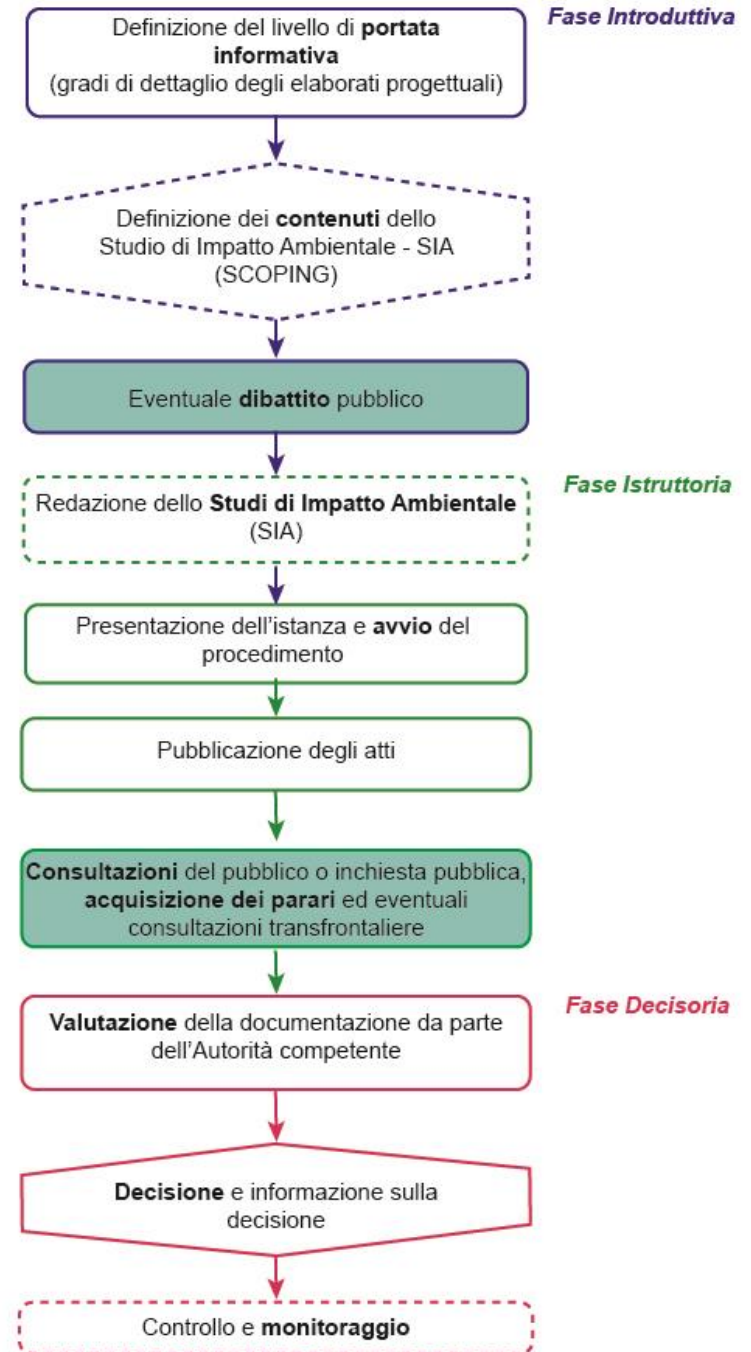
Fase Introduttiva

Definizione del livello di **portata informativa**
(gradi di dettaglio degli elaborati progettuali)

Definizione dei **contenuti** dello Studio di Impatto Ambientale - SIA
(SCOPING)

Eventuale **dibattito** pubblico

Fase Istruttoria

Redazione dello **Studi di Impatto Ambientale** (SIA)

Presentazione dell'istanza e **avvio** del procedimento

Pubblicazione degli atti

**Consultazioni** del pubblico o inchiesta pubblica, **acquisizione dei parari** ed eventuali consultazioni transfrontaliere

Fase Decisoria

**Valutazione** della documentazione da parte dell'Autorità competente

**Decisione** e informazione sulla decisione

Controllo e **monitoraggio**